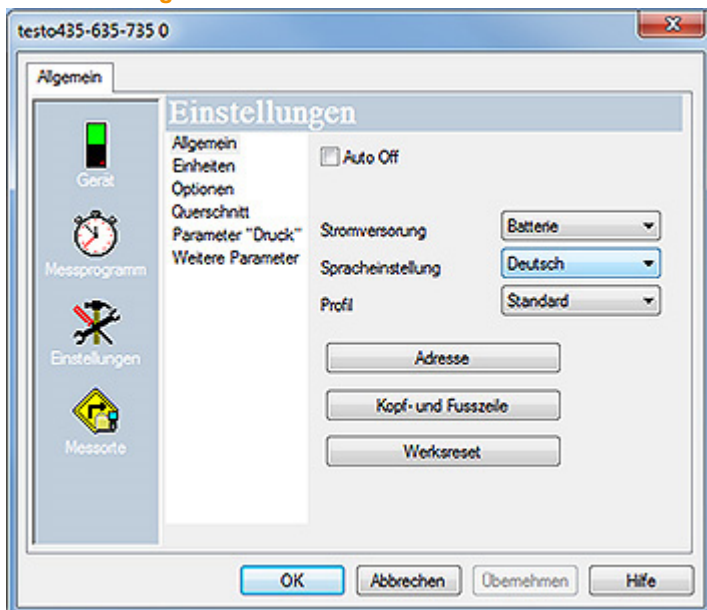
testo435-635-735 0

Allgemein

Gerät

Messprogramm

Einstellungen

Messorte

Einstellungen

Allgemein
Einheiten
Optionen
Querschnitt
Parameter "Druck"
Weitere Parameter

Auto Off

Stromversorgung Batterie

Spracheinstellung Deutsch

Profil Standard

Adresse

Kopf- und Fusszeile

Werksreset

OK Abbrechen Übernehmen Hilfe